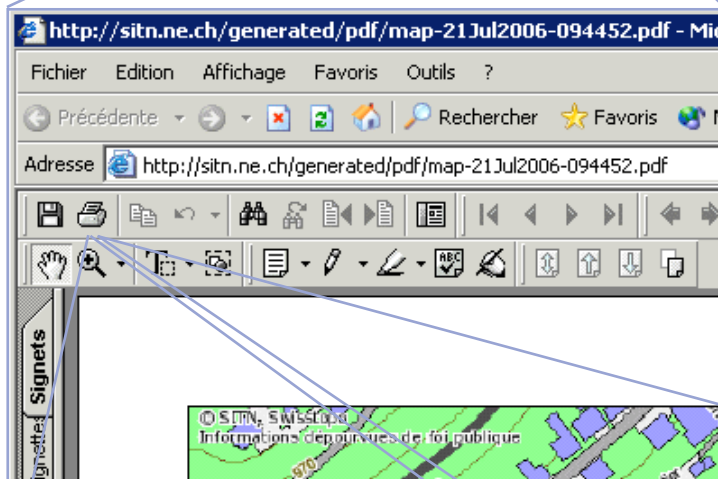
http://sitn.ne.ch/generated/pdf/map-21Jul2006-094452.pdf - Mi

Fichier Edition Affichage Favoris Outils ?

Précédente Rechercher Favoris

Adresse http://sitn.ne.ch/generated/pdf/map-21Jul2006-094452.pdf

Signets

© SITN, Swisstopo
Informations dépourvues de foi publique

970